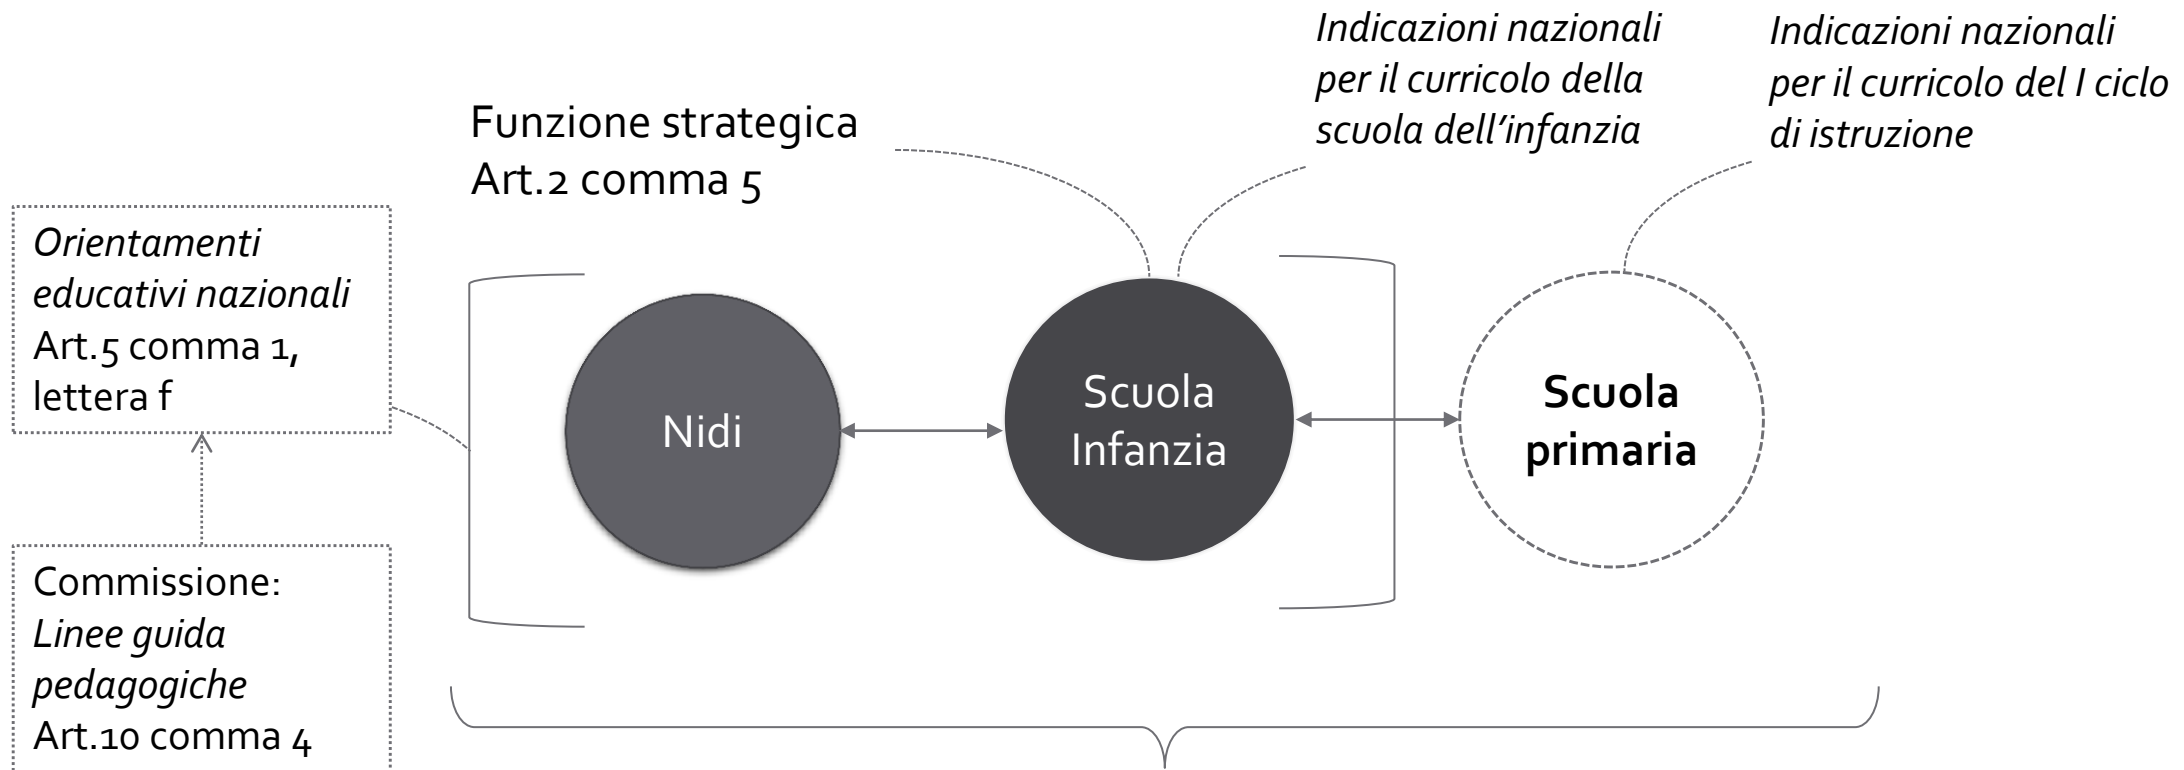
Indicazioni nazionali per il curricolo della scuola dell'infanzia

Indicazioni nazionali per il curricolo del I ciclo di istruzione

Funzione strategica
Art.2 comma 5

Orientamenti educativi nazionali
Art.5 comma 1, lettera f

Nidi

Scuola Infanzia

Scuola primaria

Commissione:
Linee guida pedagogiche
Art.10 comma 4